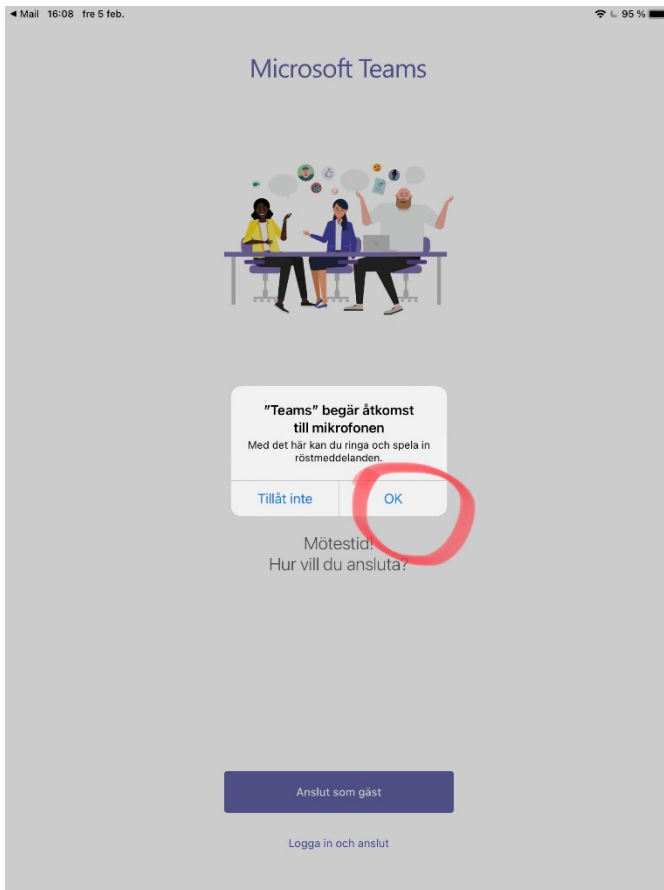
◀ Mail 16:08 fre 5 feb.

95 %

Microsoft Teams

"Teams" begär åtkomst till mikrofonen

Med det här kan du ringa och spela in röstmeddelanden.

Tillåt inte

OK

Mötestid!
Hur vill du ansluta?

Anslut som gäst

Logga in och anslut